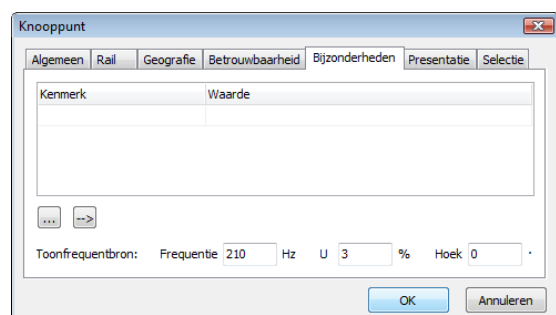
Knooppunt

Algemeen | Rail | Geografie | Betrouwbaarheid | Bijzonderheden | Presentatie | Selectie

| Kenmerk | Waarde |
|---|---|
| | |

... -->

Toonfrequentbron: Frequentie 210 Hz U 3 % Hoek 0 °

OK Annuleren